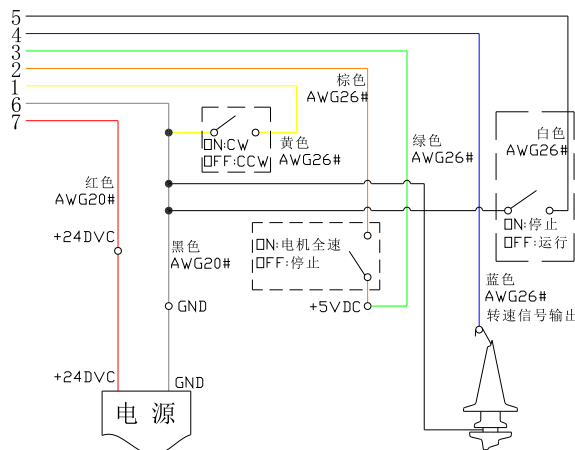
5
4
3
2
1
6
7

棕色
AWG26#

ON:CW
OFF:CCW

黄色
AWG26#

绿色
AWG26#

白色
AWG26#

红色
AWG20#

ON:停止
OFF:运行

+24DVC

ON:电机全速
OFF:停止

黑色
AWG20#

GND

+5VDC

蓝色
AWG26#
转速信号输出

+24DVC
GND

电 源